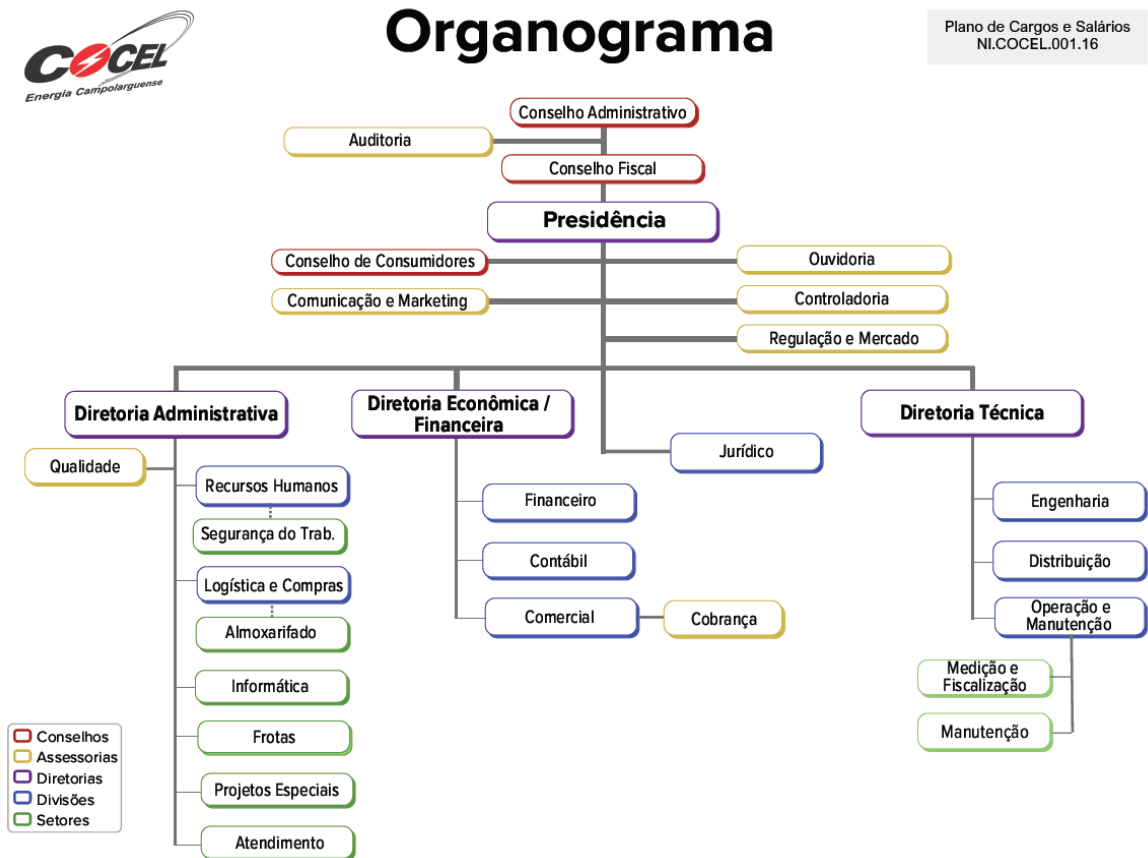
COCEL
Energia Campolarguense

Organograma

Plano de Cargos e Salários
NI.COCEL.001.16

Conselho Administrativo
Auditoria
Conselho Fiscal
Presidência
Conselho de Consumidores
Ouvidoria
Comunicação e Marketing
Controladoria
Regulação e Mercado

Diretoria Administrativa
Qualidade
Recursos Humanos
Segurança do Trab.
Logística e Compras
Almoxarifado
Informática
Frotas
Projetos Especiais
Atendimento

Diretoria Econômica / Financeira
Financeiro
Contábil
Comercial
Cobrança

Jurídico

Diretoria Técnica
Engenharia
Distribuição
Operação e Manutenção
Medição e Fiscalização
Manutenção

Conselhos
Assessorias
Diretorias
Divisões
Setores